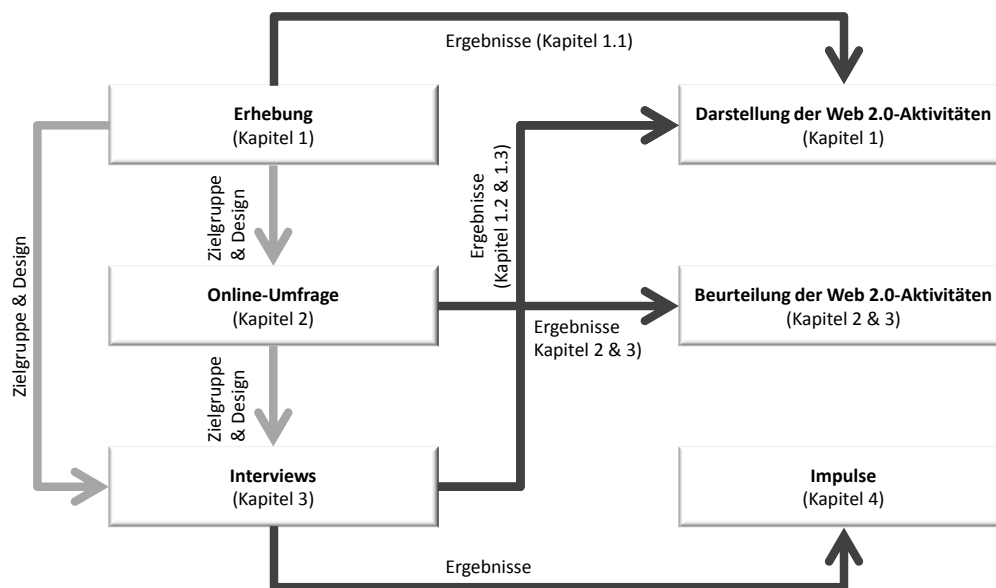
Ergebnisse (Kapitel 1.1)

**Erhebung**
(Kapitel 1)

Zielgruppe & Design

Zielgruppe & Design

**Online-Umfrage**
(Kapitel 2)

Zielgruppe & Design

**Interviews**
(Kapitel 3)

Ergebnisse (Kapitel 1.2 & 1.3)

Ergebnisse Kapitel 2 & 3)

**Darstellung der Web 2.0-Aktivitäten**
(Kapitel 1)

**Beurteilung der Web 2.0-Aktivitäten**
(Kapitel 2 & 3)

**Impulse**
(Kapitel 4)

Ergebnisse